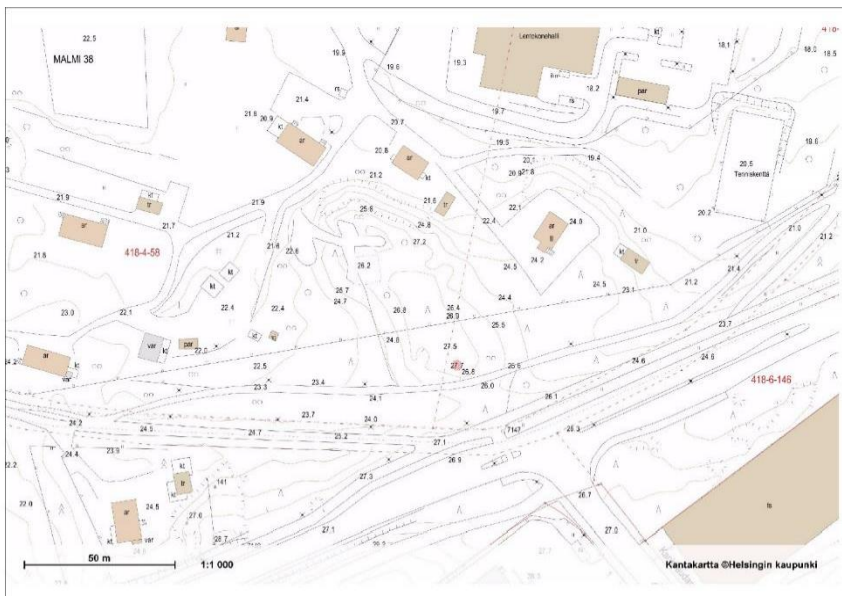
22.5

MALMI 38

19.9

Lentokonehalli

418

18.1

18.0

18.5

19.6

19.3

19.7

18.2

par

21.6

20.9

21.4

23.7

19.5

19.4

20.9

20.8

ar

21.2

kt

20.5
Tenniskenttä

19.6

21.9

kt

tr

21.7

21.9

25.6

21.8

tr

22.4

22.1

ar

24.0

ar

21.0

20.2

21.0

21.2

418-4-58

21.2

21.4

22.6

24.8

27.2

kt

tr

21.8

26.2

24.5

24.2

24.5

23.1

21.4

21.2

kt

kt

26.7

24.7

24.4

23.0

22.1

22.4

22.4

26.8

25.4

26.0

25.5

23.7

var

par

27.0

27.5

24.8

ar

kt

22.5

27.7

25.8

25.6

24.6

24.6

23.3

23.4

26.0

418-6-146

24.1

26.1

24.2

24.5

23.7

24.7

24.0

25.2

27.1

7147

26.3

22.2

24.4

23.9

kt

tr

26.9

22.0

ar

24.5

27.6

27.3

26.7

27.0

28.7

27.1

ar

var

50 m

1:1 000

Kantakartta ©Helsingin kaupunki